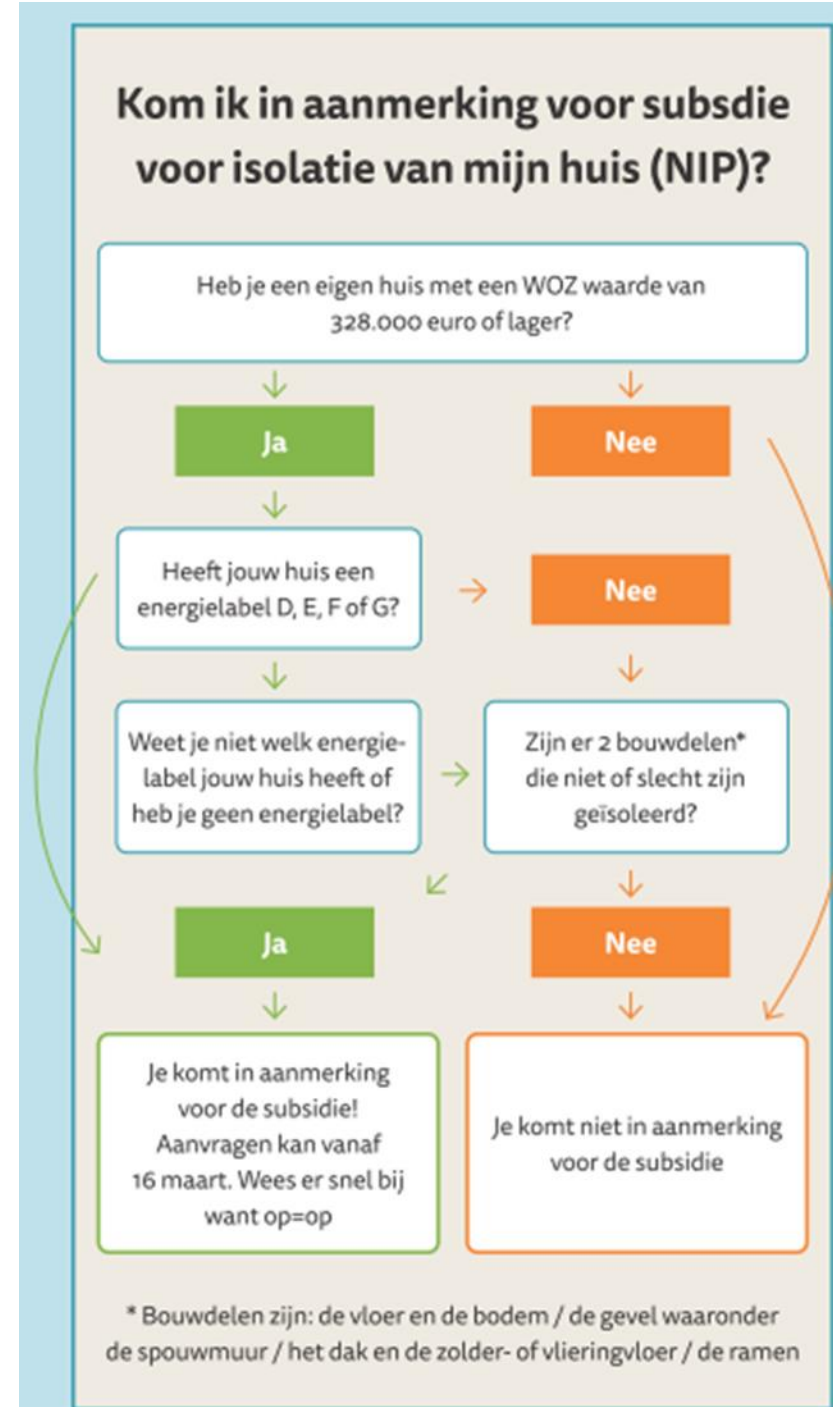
Kom ik in aanmerking voor subsdie voor isolatie van mijn huis (NIP)?

Heb je een eigen huis met een WOZ waarde van 328.000 euro of lager?

Ja

Nee

Heeft jouw huis een energielabel D, E, F of G?

Nee

Weet je niet welk energielabel jouw huis heeft of heb je geen energielabel?

Zijn er 2 bouwdelen* die niet of slecht zijn geïsoleerd?

Ja

Nee

Je komt in aanmerking voor de subsidie! Aanvragen kan vanaf 16 maart. Wees er snel bij want op=op

Je komt niet in aanmerking voor de subsidie

* Bouwdelen zijn: de vloer en de bodem / de gevel waaronder de spouwmuur / het dak en de zolder- of vlieringvloer / de ramen